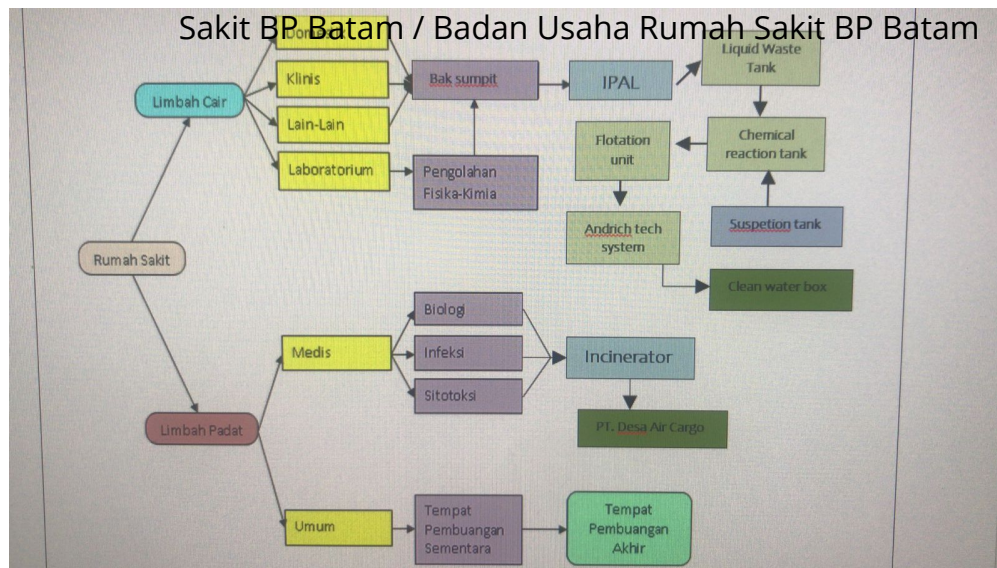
Sakit BP Batam / Badan Usaha Rumah Sakit BP Batam

Domestik

Klinis

Lain-Lain

Laboratorium

Limbah Cair

Bak sumpit

IPAL

Liquid Waste Tank

Chemical reaction tank

Flotation unit

Pengolahan Fisika-Kimia

Andrich tech system

Suspetion tank

Clean water box

Rumah Sakit

Biologi

Infeksi

Sitotoksi

Medis

Incinerator

PT. Desa Air Cargo

Limbah Padat

Umum

Tempat Pembuangan Sementara

Tempat Pembuangan Akhir